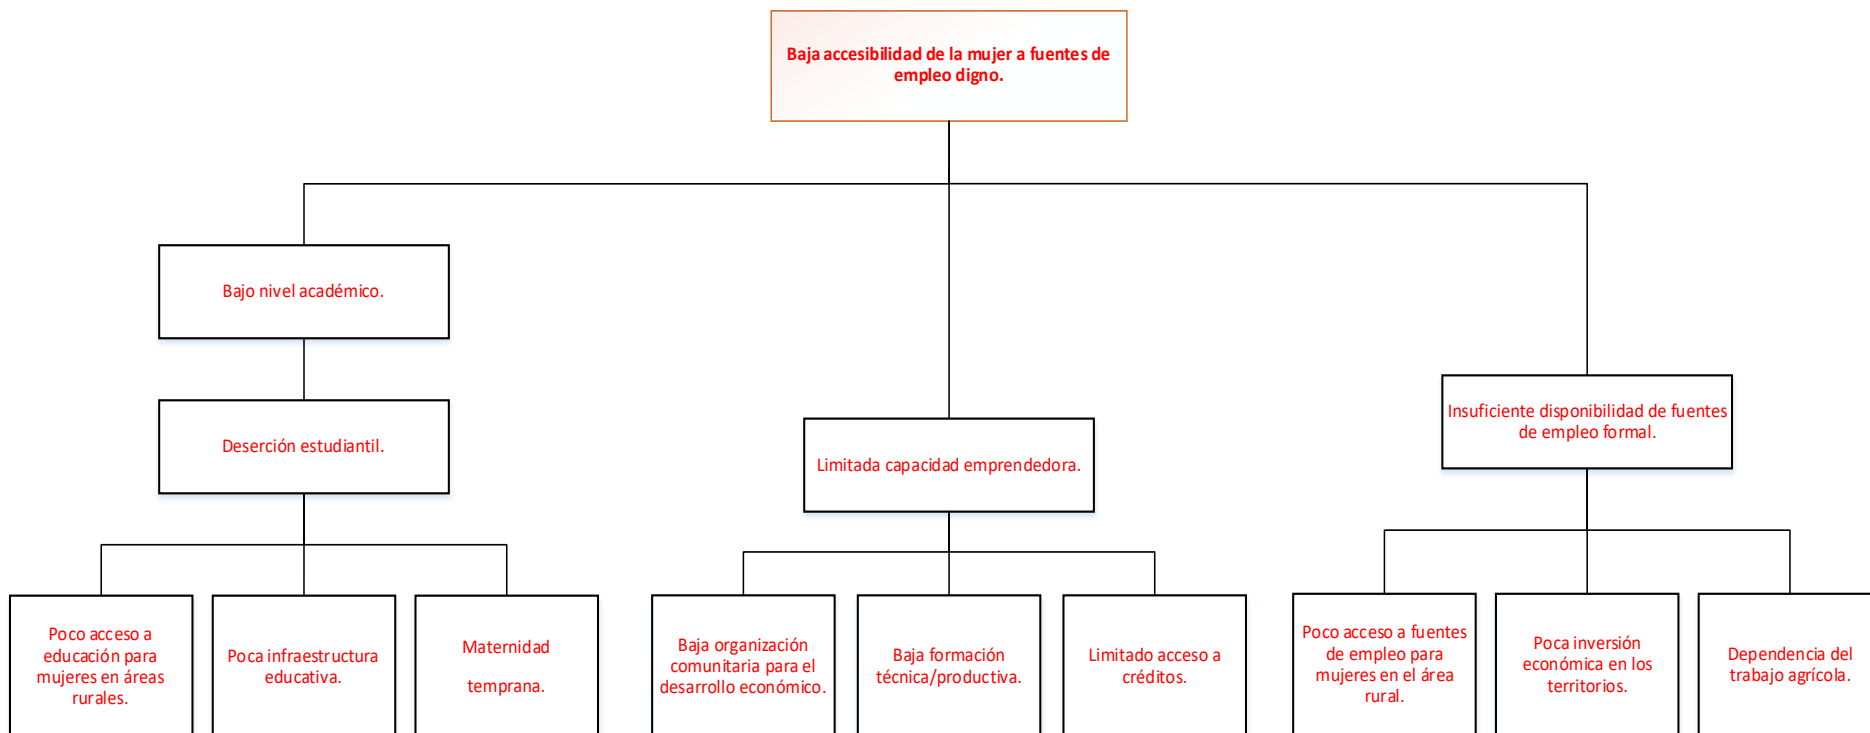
Baja accesibilidad de la mujer a fuentes de empleo digno.

Bajo nivel académico.

Deserción estudiantil.

Poco acceso a educación para mujeres en áreas rurales.

Poca infraestructura educativa.

Maternidad

temprana.

Limitada capacidad emprendedora.

Baja organización comunitaria para el desarrollo económico.

Baja formación técnica/productiva.

Limitado acceso a créditos.

Insuficiente disponibilidad de fuentes de empleo formal.

Poco acceso a fuentes de empleo para mujeres en el área rural.

Poca inversión económica en los territorios.

Dependencia del trabajo agrícola.